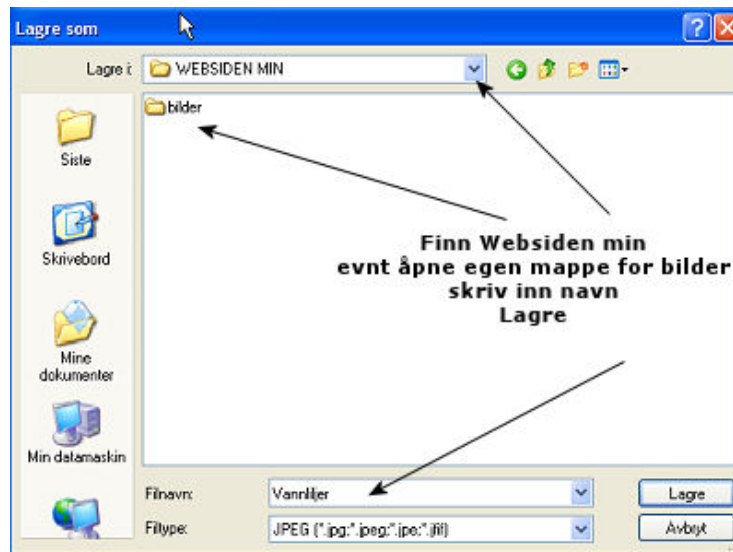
Lagre som

Lagre i: WEBSIDEN MIN

bilder

Siste

Skrivebord

Mine dokumenter

Min datamaskin

Finn Websiden min
evnt åpne egen mappe for bilder
skriv inn navn
Lagre

Filnavn: Vannliljer

Filtype: JPEG (*.jpg;*.jpeg;*.jpe;*.jfif)

Lagre

Avbryt